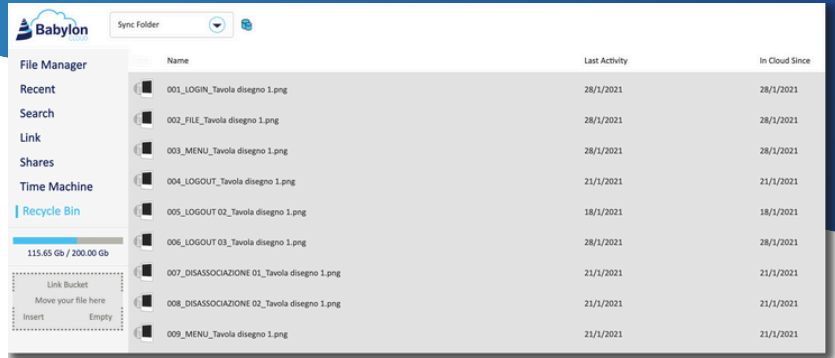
Babylon cloud

Sync Folder

File Manager
Recent
Search
Link
Shares
Time Machine
Recycle Bin

115.65 Gb / 200.00 Gb

Link Bucket
Move your file here
Insert Empty

| Name | Last Activity | In Cloud Since |
|---|---|---|
| 001_LOGIN_Tavola disegno 1.png | 28/1/2021 | 28/1/2021 |
| 002_FILE_Tavola disegno 1.png | 28/1/2021 | 28/1/2021 |
| 003_MENU_Tavola disegno 1.png | 28/1/2021 | 28/1/2021 |
| 004_LOGOUT_Tavola disegno 1.png | 21/1/2021 | 21/1/2021 |
| 005_LOGOUT 02_Tavola disegno 1.png | 18/1/2021 | 18/1/2021 |
| 006_LOGOUT 03_Tavola disegno 1.png | 28/1/2021 | 28/1/2021 |
| 007_DISASSOCIAZIONE 01_Tavola disegno 1.png | 21/1/2021 | 21/1/2021 |
| 008_DISASSOCIAZIONE 02_Tavola disegno 1.png | 21/1/2021 | 21/1/2021 |
| 009_MENU_Tavola disegno 1.png | 21/1/2021 | 21/1/2021 |